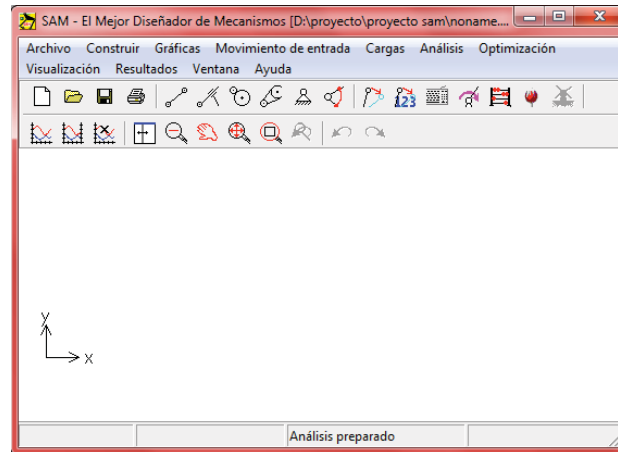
SAM - El Mejor Diseñador de Mecanismos [D:\proyecto\proyecto sam\noname...

Archivo Construir Gráficas Movimiento de entrada Cargas Análisis Optimización Visualización Resultados Ventana Ayuda

123

y

x

Análisis preparado